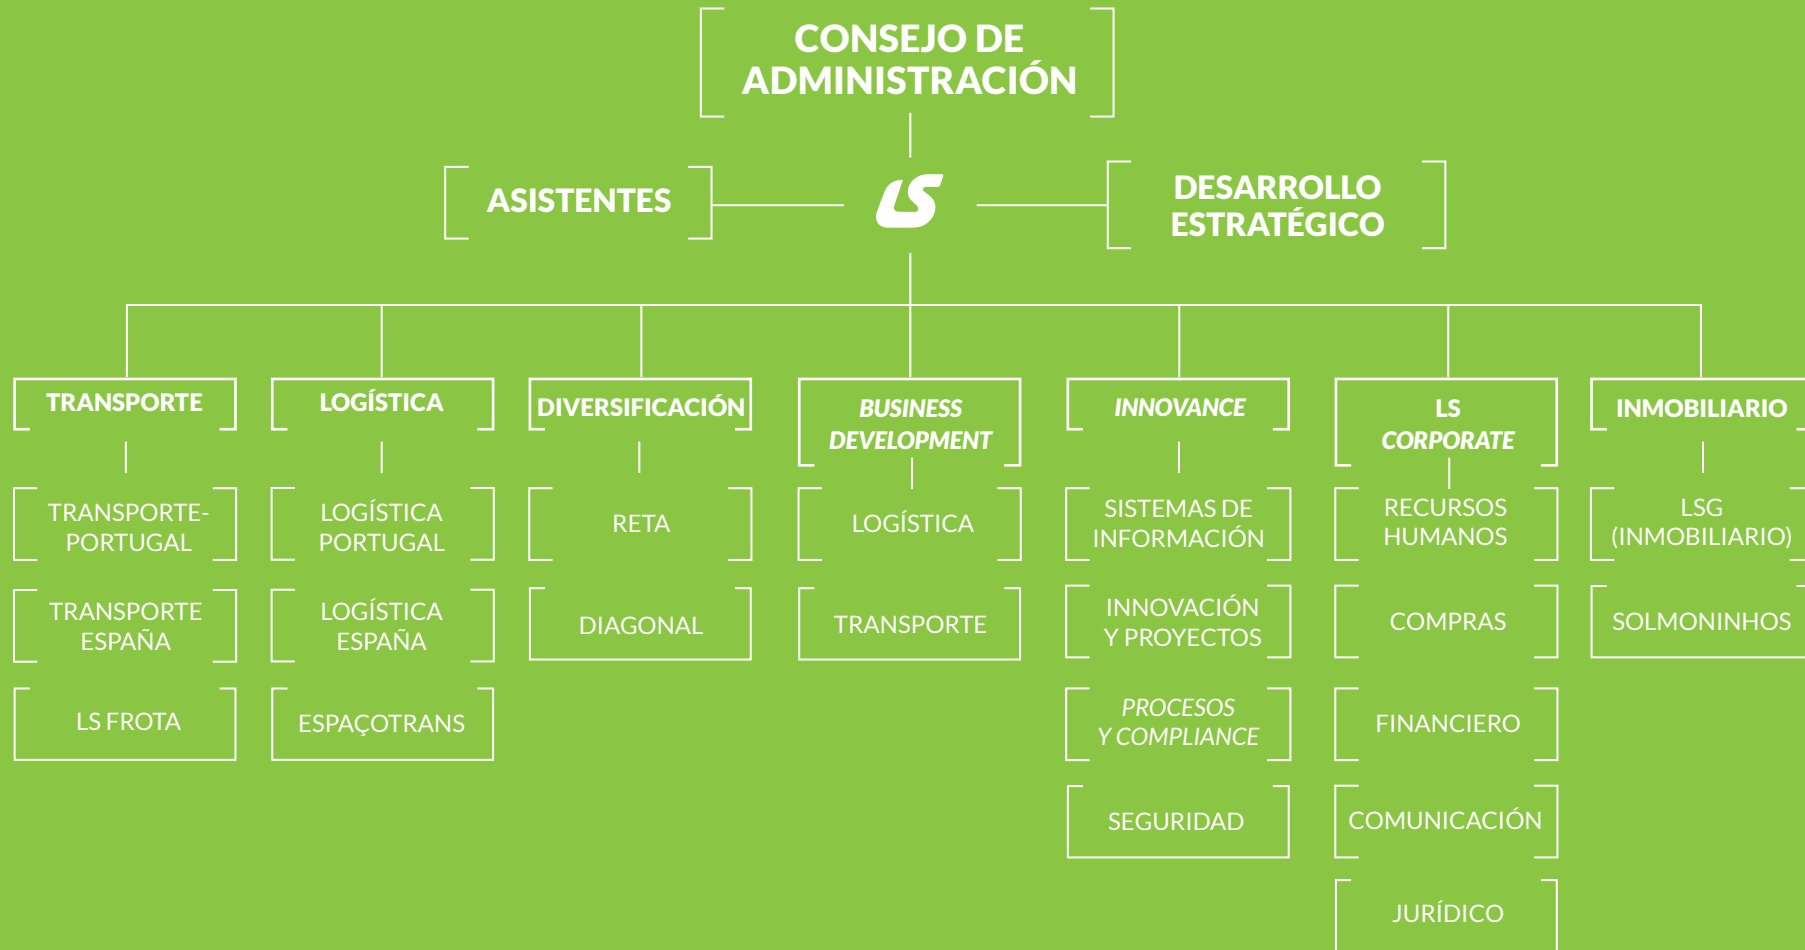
CONSEJO DE ADMINISTRACIÓN

ASISTENTES

LS

DESARROLLO ESTRATÉGICO

TRANSPORTE

TRANSPORTE-PORTUGAL

TRANSPORTE ESPAÑA

LS FROTA

LOGÍSTICA

LOGÍSTICA PORTUGAL

LOGÍSTICA ESPAÑA

ESPAÇOTRANS

DIVERSIFICACIÓN

RETA

DIAGONAL

BUSINESS DEVELOPMENT

LOGÍSTICA

TRANSPORTE

INNOVANCE

SISTEMAS DE INFORMACIÓN

INNOVACIÓN Y PROYECTOS

PROCESOS Y COMPLIANCE

SEGURIDAD

LS CORPORATE

RECURSOS HUMANOS

COMPRAS

FINANCIERO

COMUNICACIÓN

JURÍDICO

INMOBILIARIO

LSG (INMOBILIARIO)

SOLMONINHOS